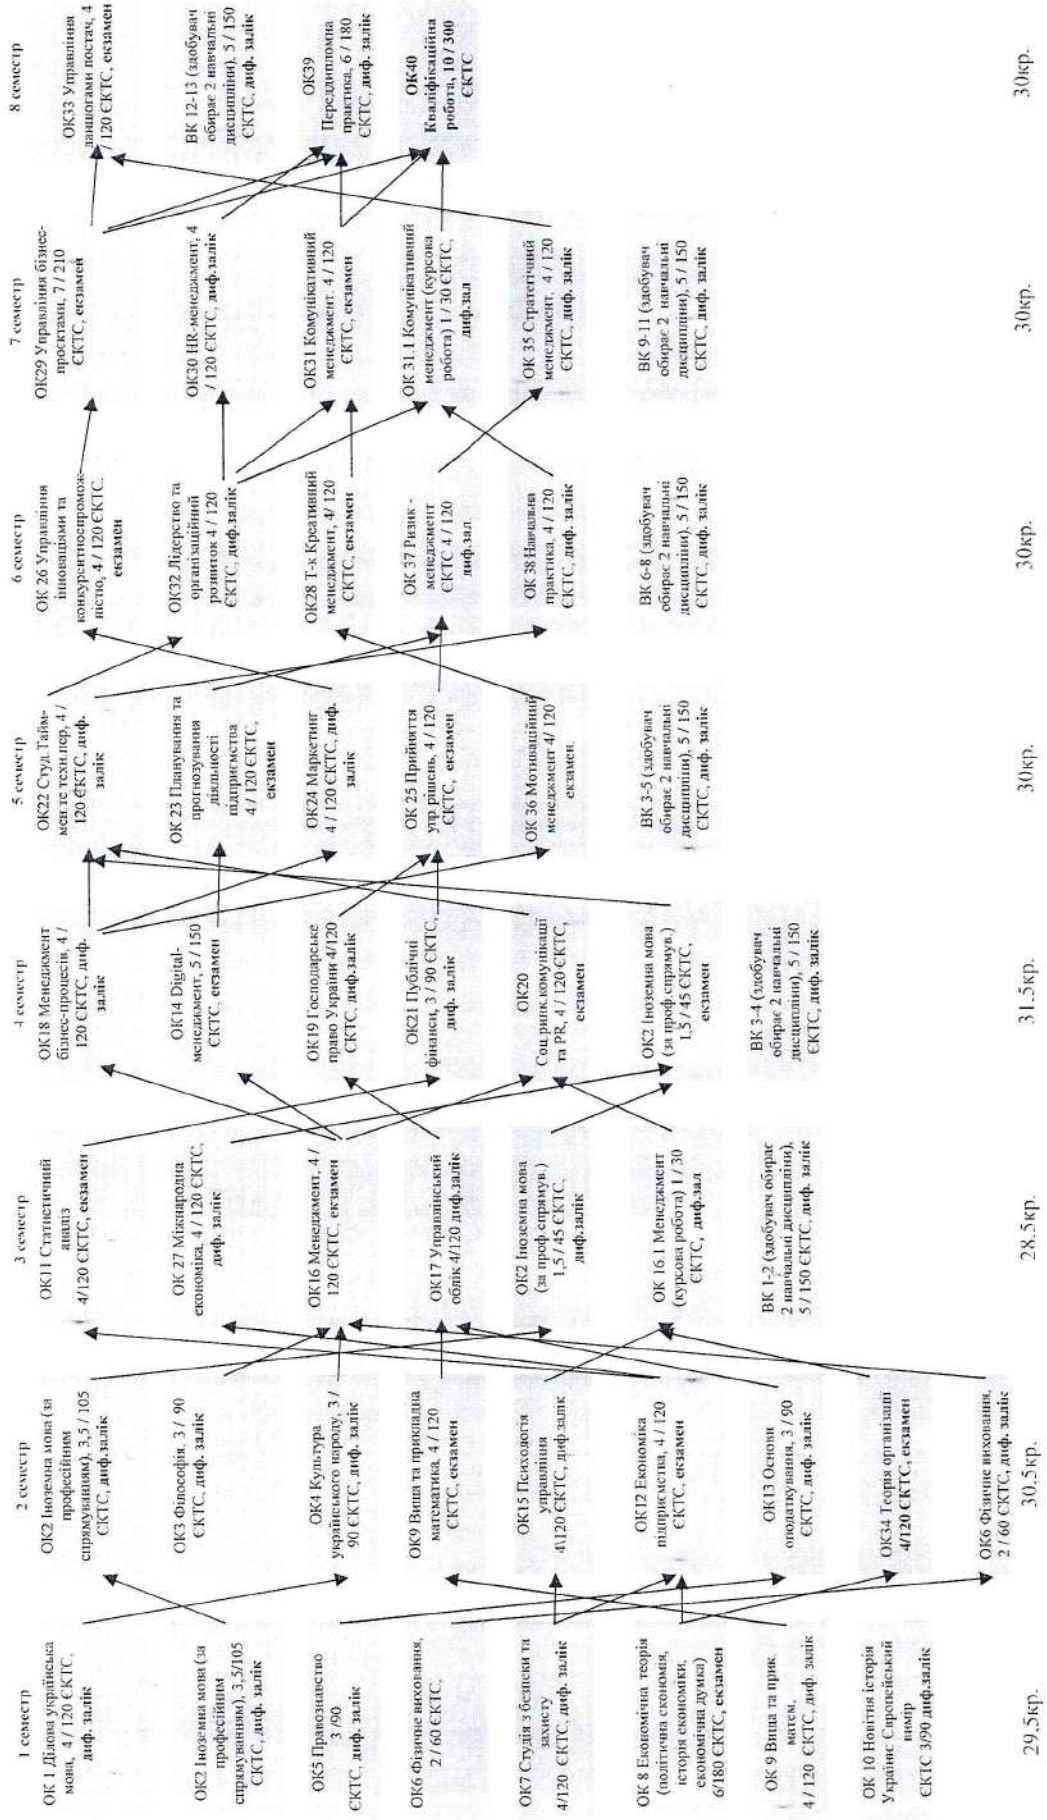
1 семестр

ОК 1 Ділова українська мова, 4 / 120 ЄКТС, диф. залік

ОК2 Іноземна мова (за професійним спрямуванням), 3,5/105 ЄКТС, диф. залік

ОК5 Правознавство 3 /90 ЄКТС, диф. залік

ОК6 Фізичне виховання, 2 / 60 ЄКТС,

ОК7 Студія з безпеки та захисту 4/120 ЄКТС, диф. залік

ОК 8 Економічна теорія (політична економія, історія економіки, економічна думка) 6/180 ЄКТС, екзамен

ОК 9 Вища та прик матем, 4 / 120 ЄКТС, диф. залік

ОК 10 Новітня історія України: Європейський вимір ЄКТС 3/90 диф.залік

29.5кр.

2 семестр

ОК2 Іноземна мова (за професійним спрямуванням), 3,5 / 105 ЄКТС, диф.залік

ОК3 Філософія, 3 / 90 ЄКТС, диф. залік

ОК4 Культура українського народу, 3 / 90 ЄКТС, диф. залік

ОК9 Вища та прикладна математика, 4 / 120 ЄКТС, екзамен

ОК15 Психологія управління 4/120 ЄКТС, диф.залік

ОК12 Економіка підприємства, 4 / 120 ЄКТС, екзамен

ОК13 Основи оподаткування, 3 / 90 ЄКТС, диф. залік

ОК34 Теорія організації 4/120 ЄКТС, екзамен

ОК6 Фізичне виховання, 2 / 60 ЄКТС, диф. залік

30,5кр.

3 семестр

ОК11 Статистичний аналіз 4/120 ЄКТС, екзамен

ОК 27 Міжнародна економіка, 4 / 120 ЄКТС, диф. залік

ОК16 Менеджмент, 4 / 120 ЄКТС, екзамен

ОК17 Управлінський облік 4/120 диф.залік

ОК2 Іноземна мова (за проф спрямув.) 1,5 / 45 ЄКТС, диф.залік

ОК 16.1 Менеджмент (курсова робота) 1 / 30 ЄКТС, диф.зал

ВК 1-2 (здобувач обирає 2 навчальні дисципліни), 5 / 150 ЄКТС, диф. залік

28.5кр.

4 семестр

ОК 18 Менеджмент бізнес-процесів, 4 / 120 ЄКТС, диф. залік

ОК14 Digital-менеджмент, 5 / 150 ЄКТС, екзамен

ОК19 Господарське право України 4/120 ЄКТС, диф.залік

ОК21 Публічні фінанси, 3 / 90 ЄКТС, диф. залік

ОК20 Соц.ринк.комунікації та PR, 4 / 120 ЄКТС, екзамен

ОК2 Іноземна мова (за проф.спрямув.) 1,5 / 45 ЄКТС, екзамен

ВК 3-4 (здобувач обирає 2 навчальні дисципліни), 5 / 150 ЄКТС, диф. залік

31.5кр.

5 семестр

ОК22 Студ.Тайм-мен те техн.пр, 4 / 120 ЄКТС, диф. залік

ОК 23 Планування та прогнозування діяльності підприємства 4 / 120 ЄКТС, екзамен

ОК24 Маркетинг 4 / 120 ЄКТС, диф. залік

ОК 25 Прийняття упр.рішень, 4 / 120 ЄКТС, екзамен

ОК 36 Мотиваційний менеджмент 4/ 120 екзамен.

ВК 3-5 (здобувач обирає 2 навчальні дисципліни), 5 / 150 ЄКТС, диф. залік

30кр.

6 семестр

ОК 26 Управління інноваціями та конкурентоспроможність, 4 / 120 ЄКТС, екзамен

ОК32 Лідерство та організаційний розвиток 4 / 120 ЄКТС, диф.залік

ОК28 Т-к Креативний менеджмент, 4/ 120 ЄКТС, екзамен

ОК 37 Ризик - менеджмент ЄКТС 4 / 120 диф.зал

ОК 38 Навчальна практика, 4 / 120 ЄКТС, диф. залік

ВК 6-8 (здобувач обирає 2 навчальні дисципліни), 5 / 150 ЄКТС, диф. залік

30кр.

7 семестр

ОК29 Управління бізнес-проєктами, 7 / 210 ЄКТС, екзамен

ОК30 HR-менеджмент, 4 / 120 ЄКТС, диф.залік

ОК31 Комунікативний менеджмент, 4 / 120 ЄКТС, екзамен

ОК 31.1 Комунікативний менеджмент (курсова робота) 1 / 30 ЄКТС, диф.зал

ОК 35 Стратегічний менеджмент, 4 / 120 ЄКТС, диф. залік

ВК 9-11 (здобувач обирає 2 навчальні дисципліни), 5 / 150 ЄКТС, диф. залік

30кр.

8 семестр

ОК33 Управління ланцюгами постач, 4 / 120 ЄКТС, екзамен

ВК 12-13 (здобувач обирає 2 навчальні дисципліни), 5 / 150 ЄКТС, диф. залік

ОК39 Переддипломна практика, 6 / 180 ЄКТС, диф. залік

ОК40 Кваліфікаційна робота, 10 / 300 ЄКТС

30кр.